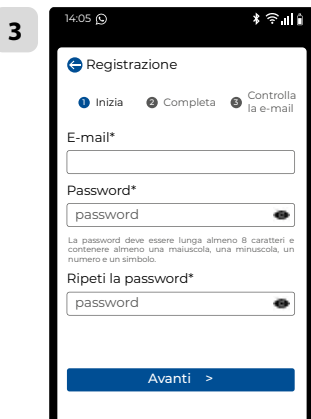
3

14:05

Registrazione

1 Inizia 2 Completa 3 Controlla la e-mail

E-mail*

Password*

password

La password deve essere lunga almeno 8 caratteri e contenere almeno una maiuscola, una minuscola, un numero e un simbolo.

Ripeti la password*

password

Avanti >